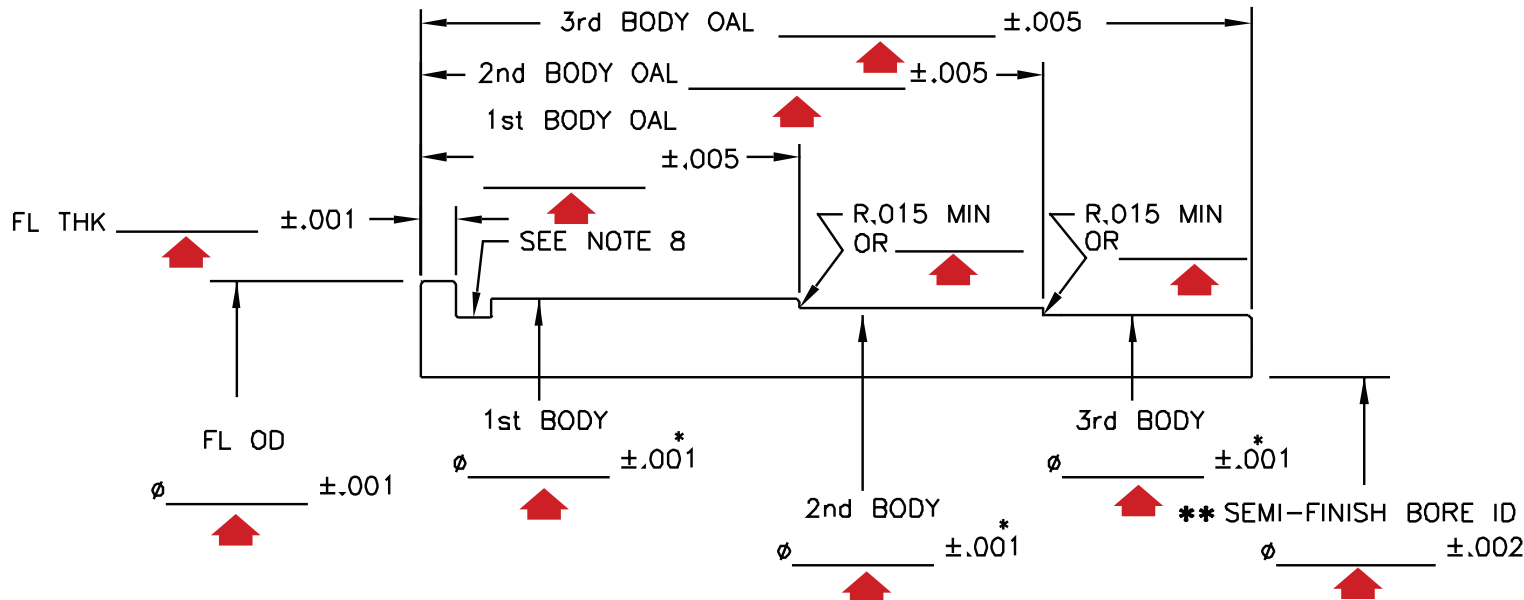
3rd BODY OAL ±.005
2nd BODY OAL ±.005
1st BODY OAL
±.005
FL THK ±.001
SEE NOTE 8
R.015 MIN
OR
R.015 MIN
OR
FL OD
ø ±.001
1st BODY
ø ±.001*
2nd BODY
ø ±.001*
3rd BODY
ø ±.001*
** SEMI-FINISH BORE ID
ø ±.002